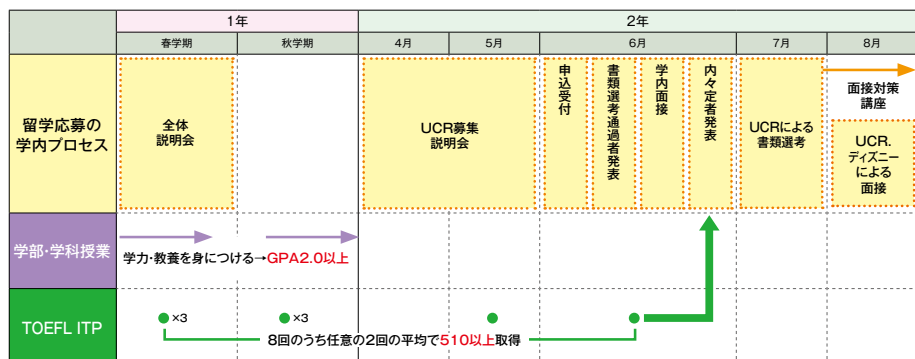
|  | 1年 |  | 2年 |  |  |  |  |  |  |
|---|---|---|---|---|---|---|---|---|---|
|  | 春学期 | 秋学期 | 4月 | 5月 | 6月 |  |  |  | 7月 | 8月 |
| 留学応募の学内プロセス | 全体説明会 |  | UCR募集説明会 |  | 申込受付 | 書類選考通過者発表 | 学内面接 | 内々定者発表 | UCRによる書類選考 | 面接対策講座 / UCR. ディズニーによる面接 |
| 学部・学科授業 | 学力・教養を身につける→GPA2.0以上 |  |  |  |  |  |  |  |  |  |
| TOEFL ITP | ×3 | ×3 | 8回のうち任意の2回の平均で510以上取得 |  |  |  |  |  |  |  |